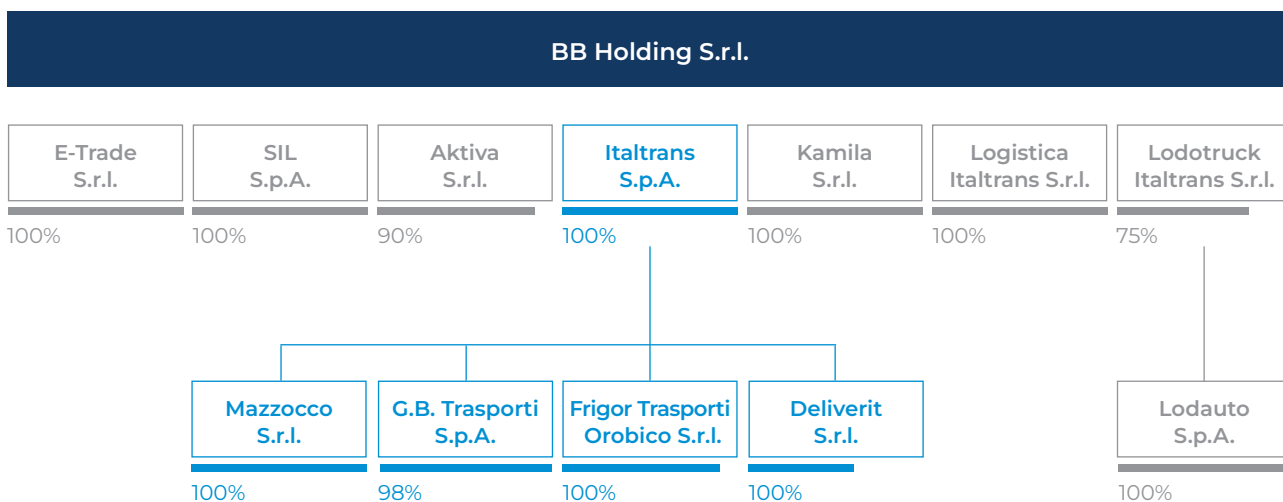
BB Holding S.r.l.

E-Trade S.r.l.
100%

SIL S.p.A.
100%

Aktiva S.r.l.
90%

Italtrans S.p.A.
100%

Kamila S.r.l.
100%

Logistica Italtrans S.r.l.
100%

Lodotruck Italtrans S.r.l.
75%

Mazzocco S.r.l.
100%

G.B. Trasporti S.p.A.
98%

Frigor Trasporti Orobico S.r.l.
100%

Deliverit S.r.l.
100%

Lodauto S.p.A.
100%